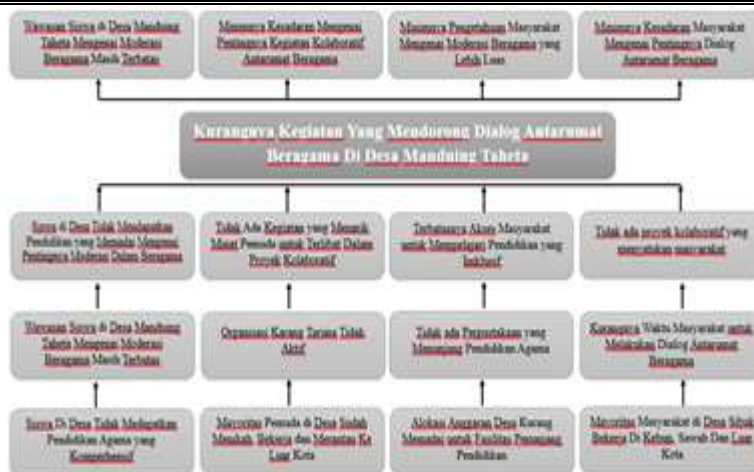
Wawasan Siswa di Desa Manduing Taheta Mengenai Moderasi Beragama Masih Terbatas

Minimnya Kesadaran Mengenai Pentingnya Kegiatan Kolaboratif Antarumat Beragama

Minimnya Pengetahuan Masyarakat Mengenai Moderasi Beragama yang Lebih Luas

Minimnya Kesadaran Masyarakat Mengenai Pentingnya Dialog Antarumat Beragama

Kurangnya Kegiatan Yang Mendorong Dialog Antarumat Beragama Di Desa Manduing Taheta

Siswa di Desa Tidak Mendapatkan Pendidikan yang Memadai Mengenai Pentingnya Moderasi Dalam Beragama

Tidak Ada Kegiatan yang Menarik Minat Pemuda untuk Terlibat Dalam Proyek Kolaboratif

Terbatasnya Akses Masyarakat untuk Mengadakan Pendidikan yang Inklusif

Tidak ada proyek kolaboratif yang menyatukan masyarakat

Wawasan Siswa di Desa Manduing Taheta Mengenai Moderasi Beragama Masih Terbatas

Organisasi Karang Taruna Tidak Aktif

Tidak ada Perpustakaan yang Menunjang Pendidikan Agama

Kurangnya Waktu Masyarakat untuk Melakukan Dialog Antarumat Beragama

Siswa Di Desa Tidak Mendapatkan Pendidikan Agama yang Komprehensif

Mayoritas Pemuda di Desa Sudah Menikah, Bekerja dan Merantau Ke Luar Kota

Alokasi Anggaran Desa Kurang Memadai untuk Fasilitas Penunjang Pendidikan

Mayoritas Masyarakat di Desa Sibuk Bekerja Di Kebun, Sawah Dan Luar Kota